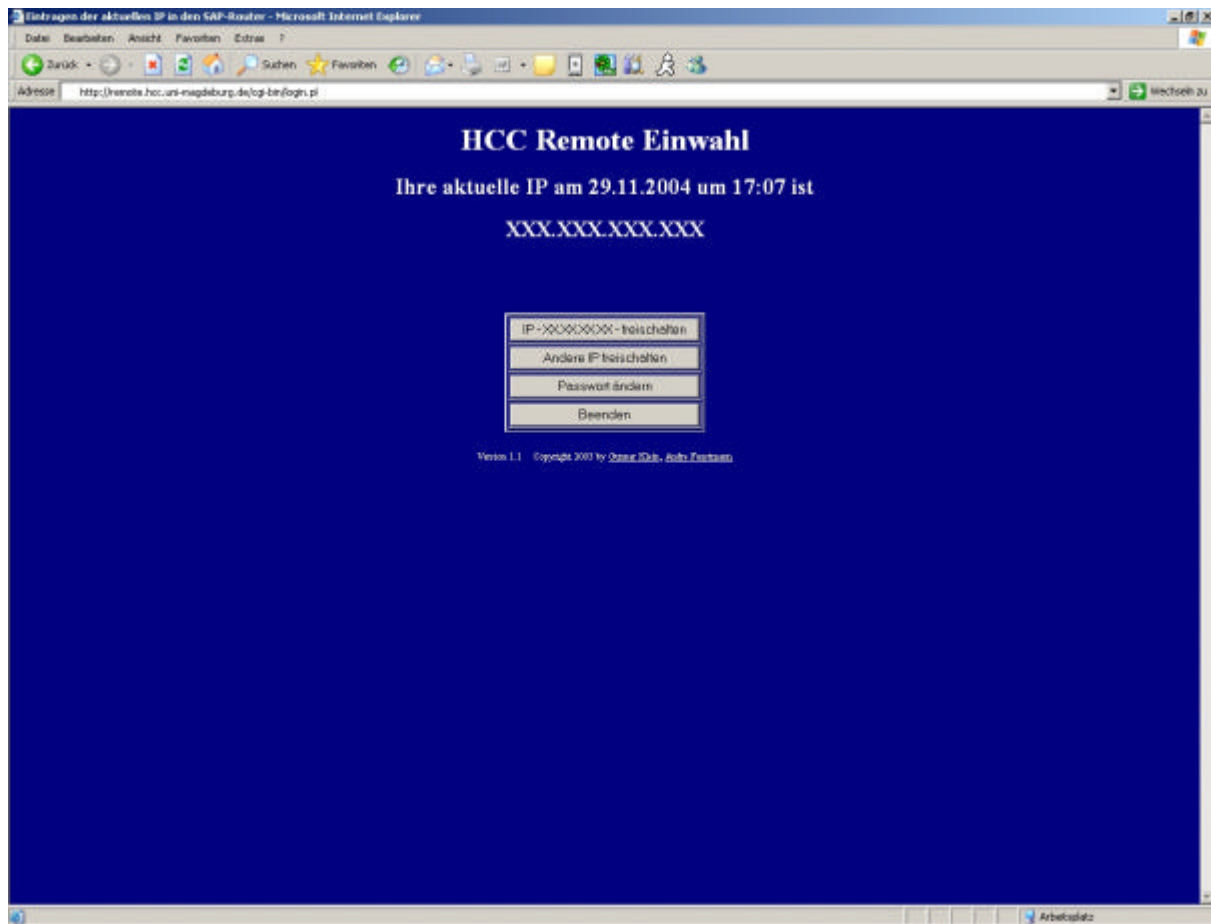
Eintragen der aktuellen IP in den SAP-Router - Microsoft Internet Explorer

Datei Bearbeiten Ansicht Favoriten Extras ?

Zurück Suchen Favoriten

Adresse http://remote.hcc.uni-magdeburg.de/cgi-bin/login.pl

Wechseln zu

HCC Remote Einwahl

Ihre aktuelle IP am 29.11.2004 um 17:07 ist

XXX.XXX.XXX.XXX

IP-XXXXXXXX-freischalten

Andere IP freischalten

Passwort ändern

Beenden

Version 1.1 Copyright 2003 by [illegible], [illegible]

Arbeitsplatz